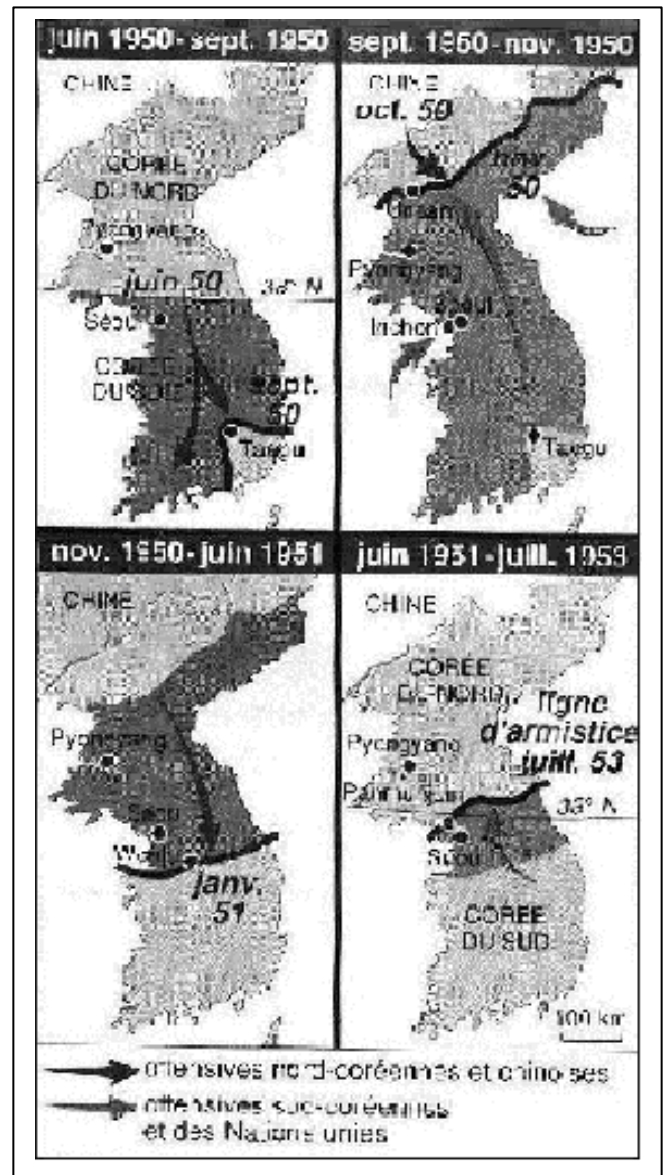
juin 1950 - sept. 1950

CHINE

CORÉE DU NORD

Pyongyang

juin 50

38° N

Séoul

CORÉE DU SUD

sept. 50

Taegu

sept. 1950 - nov. 1950

CHINE

oct. 50

nov. 50

Unsan

Pyongyang

Séoul

Inchon

Taegu

nov. 1950 - juin 1951

CHINE

Pyongyang

Séoul

Wonju

janv. 51

juin 1951 - juill. 1953

CHINE

CORÉE DU NORD

ligne d'armistice juill. 53

Pyongyang

Panmunjom

38° N

Séoul

CORÉE DU SUD

100 km

offensives nord-coréennes et chinoises

offensives sud-coréennes et des Nations unies